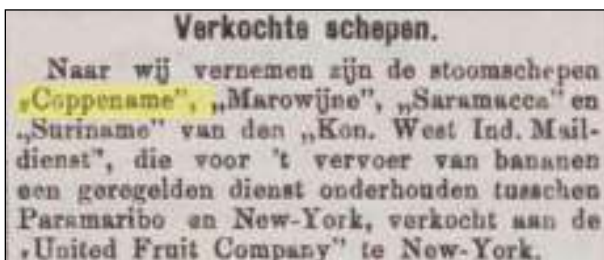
Verkochte schepen.

Naar wij vernemen zijn de stoomschepen „Coppename", „Marowijne", „Saramacca" en „Suriname" van den „Kon. West Ind. Maildienst", die voor 't vervoer van bananen een geregelden dienst onderhouden tusschen Paramaribo en New-York, verkocht aan de „United Fruit Company" te New-York.